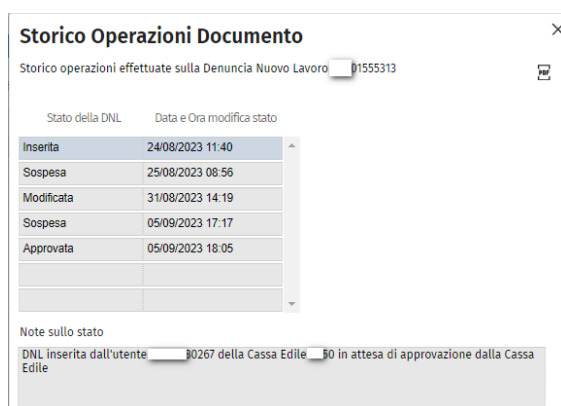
Storico Operazioni Documento

×

Storico operazioni effettuate sulla Denuncia Nuovo Lavoro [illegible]01555313

PDF

| Stato della DNL | Data e Ora modifica stato |
|---|---|
| Inserita | 24/08/2023 11:40 |
| Sospesa | 25/08/2023 08:56 |
| Modificata | 31/08/2023 14:19 |
| Sospesa | 05/09/2023 17:17 |
| Approvata | 05/09/2023 18:05 |
| | |
| | |

Note sullo stato

DNL inserita dall'utente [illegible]30267 della Cassa Edile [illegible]50 in attesa di approvazione dalla Cassa Edile